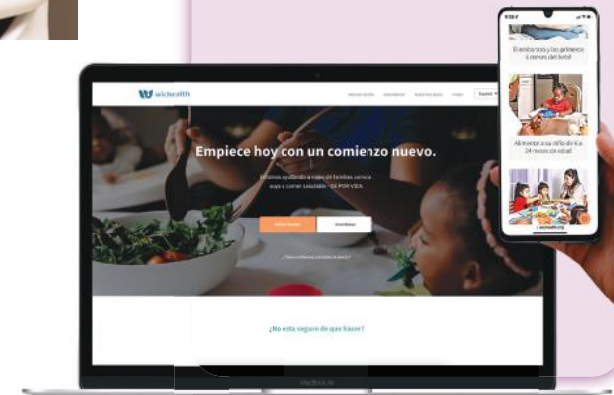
wichealth

Empiece hoy con un comienzo nuevo.

Estamos ayudando a miles de familias con sus ... y comer saludable - DE POR VIDA

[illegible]

¿No esta seguro de que hacer?

El embarazo y los primeros 6 meses del bebé

Alimentar a su niño de 6 a 24 meses de edad

MacBook Air